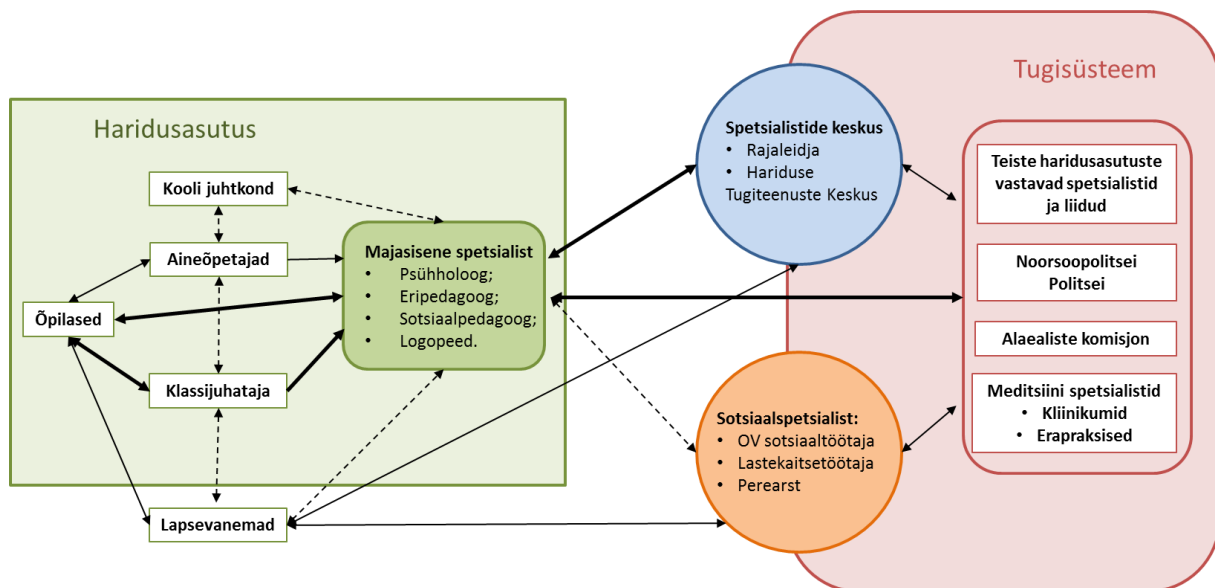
Haridusasutus

Kooli juhtkond

Aineõpetajad

Õpilased

Klassijuhataja

Lapsevanemad

Majasisene spetsialist
- Psühholoog;
- Eripedagoog;
- Sotsiaalpedagoog;
- Logopeed.

Spetsialistide keskus
- Rajaleidja
- Hariduse Tugiteenuste Keskus

Sotsiaalspetsialist:
- OV sotsiaaltöötaja
- Lastekaitsetöötaja
- Perearst

Tugisüsteem

Teiste haridusasutuste vastavad spetsialistid ja liidud

Noorsoopolitsei Politsei

Alaealiste komisjon

Meditsiini spetsialistid
- Kliinikumid
- Erapraksised